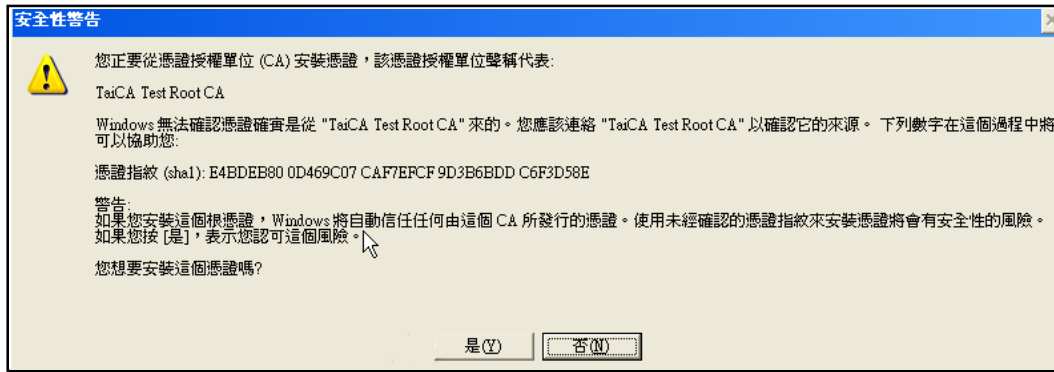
安全性警告

您正要從憑證授權單位 (CA) 安裝憑證，該憑證授權單位聲稱代表:

TaiCA Test Root CA

Windows 無法確認憑證確實是從 "TaiCA Test Root CA" 來的。您應該連絡 "TaiCA Test Root CA" 以確認它的來源。 下列數字在這個過程中將可以協助您:

憑證指紋 (sha1): E4BDEB80 0D469C07 CAF7EFCF 9D3B6BDD C6F3D58E

警告:
如果您安裝這個根憑證，Windows 將自動信任任何由這個 CA 所發行的憑證。使用未經確認的憑證指紋來安裝憑證將會有安全性的風險。如果您按 [是]，表示您認可這個風險。

您想要安裝這個憑證嗎?

是(Y) 否(N)